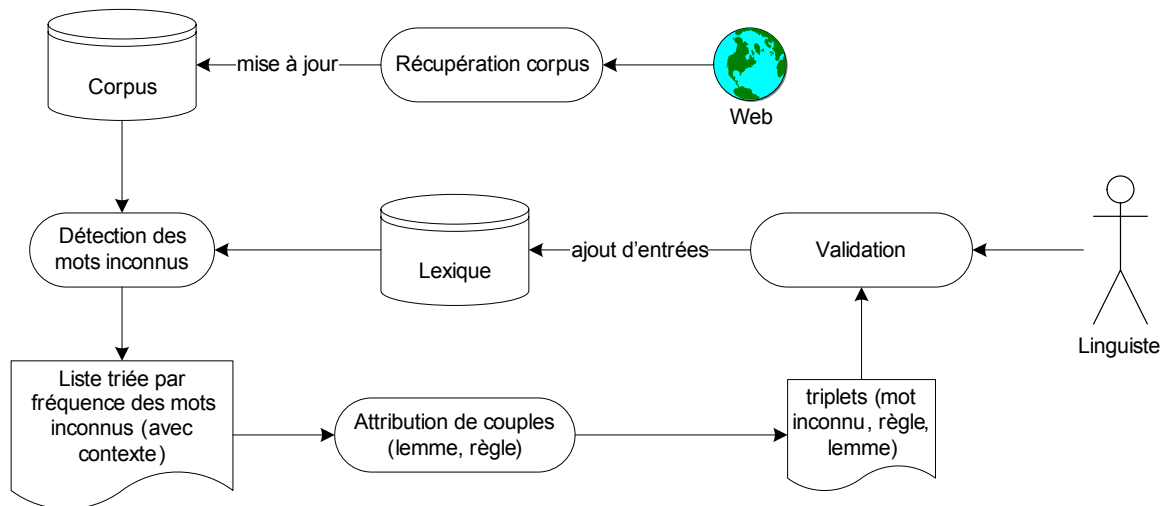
Corpus

mise à jour

Récupération corpus

Web

Détection des mots inconnus

Lexique

ajout d'entrées

Validation

Linguiste

Liste triée par fréquence des mots inconnus (avec contexte)

Attribution de couples (lemme, règle)

triplets (mot inconnu, règle, lemme)